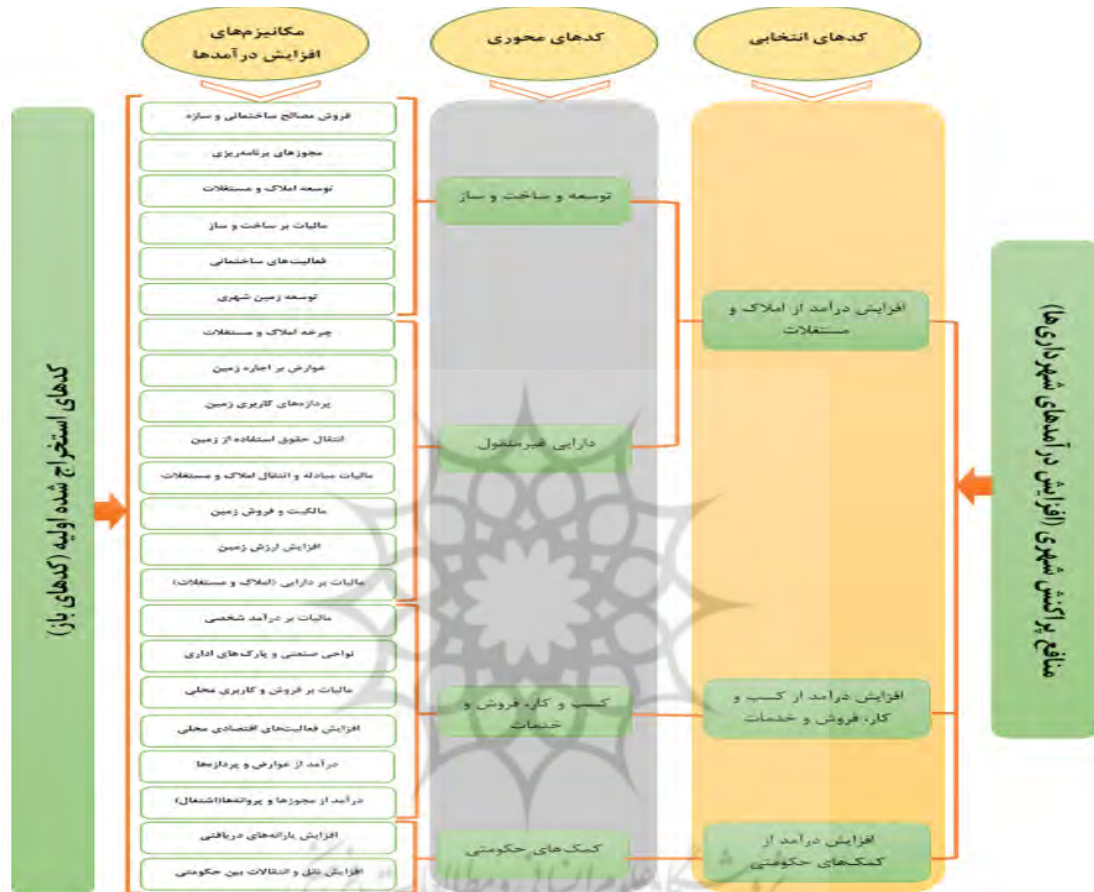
مکانیزم‌های افزایش درآمدها

کدهای محوری

کدهای انتخابی

کدهای استخراج شده اولیه (کدهای باز)

فروش مصالح ساختمانی و سازه

مجوزهای برنامه‌ریزی

توسعه املاک و مستغلات

مالیات بر ساخت و ساز

فعالیت‌های ساختمانی

توسعه زمین شهری

چرخه املاک و مستغلات

عوارض بر اجاره زمین

پردازه‌های کاربری زمین

انتقال حقوق استفاده از زمین

مالیات مبادله و انتقال املاک و مستغلات

مالکیت و فروش زمین

افزایش ارزش زمین

مالیات بر دارایی (املاک و مستغلات)

مالیات بر درآمد شخصی

نواحی صنعتی و پارک‌های اداری

مالیات بر فروش و کاربری محلی

افزایش فعالیت‌های اقتصادی محلی

درآمد از عوارض و پردازه‌ها

درآمد از مجوزها و پروانه‌ها(اشتغال)

افزایش یارانه‌های دریافتی

افزایش نقل و انتقالات بین حکومتی

توسعه و ساخت و ساز

دارایی غیرمنقول

کسب و کار، فروش و خدمات

کمک‌های حکومتی

افزایش درآمد از املاک و مستغلات

افزایش درآمد از کسب و کار، فروش و خدمات

افزایش درآمد از کمک‌های حکومتی

منافع پراکنش شهری (افزایش درآمدهای شهرداری‌ها)